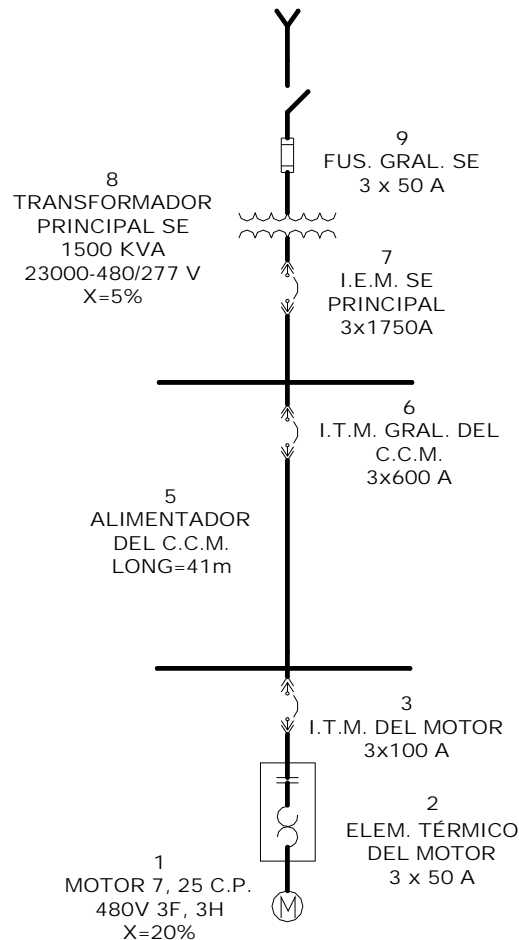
9
FUS. GRAL. SE
3 x 50 A

8
TRANSFORMADOR
PRINCIPAL SE
1500 KVA
23000-480/277 V
X=5%

7
I.E.M. SE
PRINCIPAL
3x1750A

6
I.T.M. GRAL. DEL
C.C.M.
3x600 A

5
ALIMENTADOR
DEL C.C.M.
LONG=41m

3
I.T.M. DEL MOTOR
3x100 A

2
ELEM. TÉRMICO
DEL MOTOR
3 x 50 A

1
MOTOR 7, 25 C.P.
480V 3F, 3H
X=20%

M